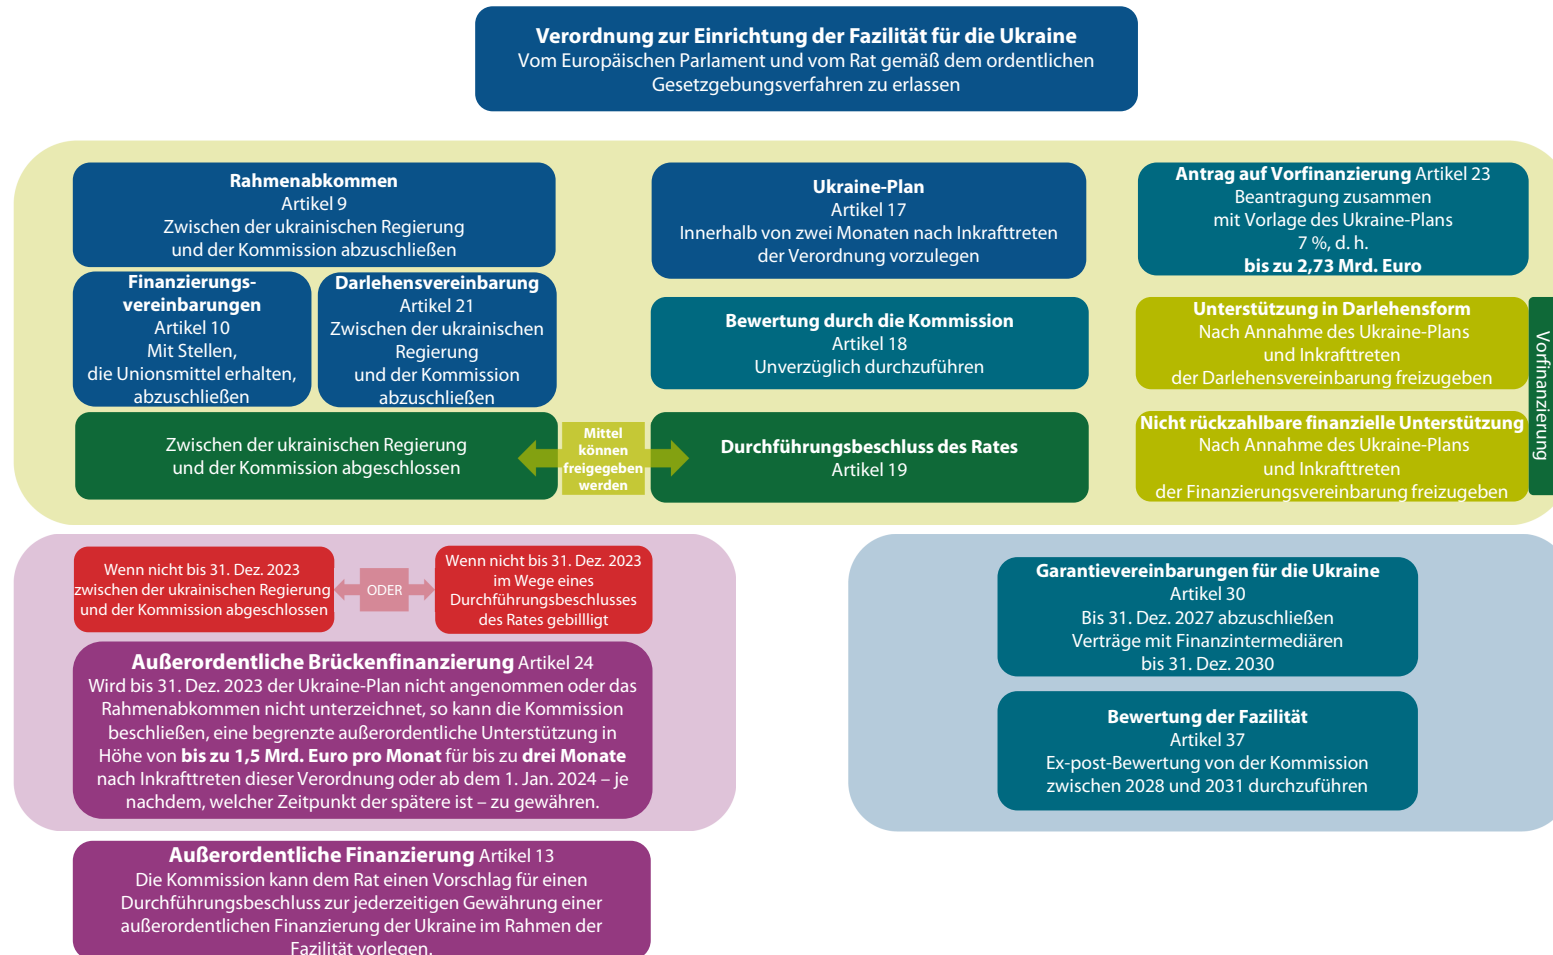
**Verordnung zur Einrichtung der Fazilität für die Ukraine**
Vom Europäischen Parlament und vom Rat gemäß dem ordentlichen Gesetzgebungsverfahren zu erlassen

**Rahmenabkommen**
Artikel 9
Zwischen der ukrainischen Regierung und der Kommission abzuschließen

**Finanzierungsvereinbarungen**
Artikel 10
Mit Stellen, die Unionsmittel erhalten, abzuschließen

**Darlehensvereinbarung**
Artikel 21
Zwischen der ukrainischen Regierung und der Kommission abzuschließen

Zwischen der ukrainischen Regierung und der Kommission abgeschlossen

Mittel können freigegeben werden

**Ukraine-Plan**
Artikel 17
Innerhalb von zwei Monaten nach Inkrafttreten der Verordnung vorzulegen

**Bewertung durch die Kommission**
Artikel 18
Unverzüglich durchzuführen

**Durchführungsbeschluss des Rates**
Artikel 19

**Antrag auf Vorfinanzierung** Artikel 23
Beantragung zusammen mit Vorlage des Ukraine-Plans
7 %, d. h.
**bis zu 2,73 Mrd. Euro**

**Unterstützung in Darlehensform**
Nach Annahme des Ukraine-Plans und Inkrafttreten der Darlehensvereinbarung freizugeben

**Nicht rückzahlbare finanzielle Unterstützung**
Nach Annahme des Ukraine-Plans und Inkrafttreten der Finanzierungsvereinbarung freizugeben

Vorfinanzierung

Wenn nicht bis 31. Dez. 2023 zwischen der ukrainischen Regierung und der Kommission abgeschlossen

ODER

Wenn nicht bis 31. Dez. 2023 im Wege eines Durchführungsbeschlusses des Rates gebillligt

**Außerordentliche Brückenfinanzierung** Artikel 24
Wird bis 31. Dez. 2023 der Ukraine-Plan nicht angenommen oder das Rahmenabkommen nicht unterzeichnet, so kann die Kommission beschließen, eine begrenzte außerordentliche Unterstützung in Höhe von **bis zu 1,5 Mrd. Euro pro Monat** für bis zu **drei Monate** nach Inkrafttreten dieser Verordnung oder ab dem 1. Jan. 2024 – je nachdem, welcher Zeitpunkt der spätere ist – zu gewähren.

**Außerordentliche Finanzierung** Artikel 13
Die Kommission kann dem Rat einen Vorschlag für einen Durchführungsbeschluss zur jederzeitigen Gewährung einer außerordentlichen Finanzierung der Ukraine im Rahmen der Fazilität vorlegen.

**Garantievereinbarungen für die Ukraine**
Artikel 30
Bis 31. Dez. 2027 abzuschließen
Verträge mit Finanzintermediären bis 31. Dez. 2030

**Bewertung der Fazilität**
Artikel 37
Ex-post-Bewertung von der Kommission zwischen 2028 und 2031 durchzuführen